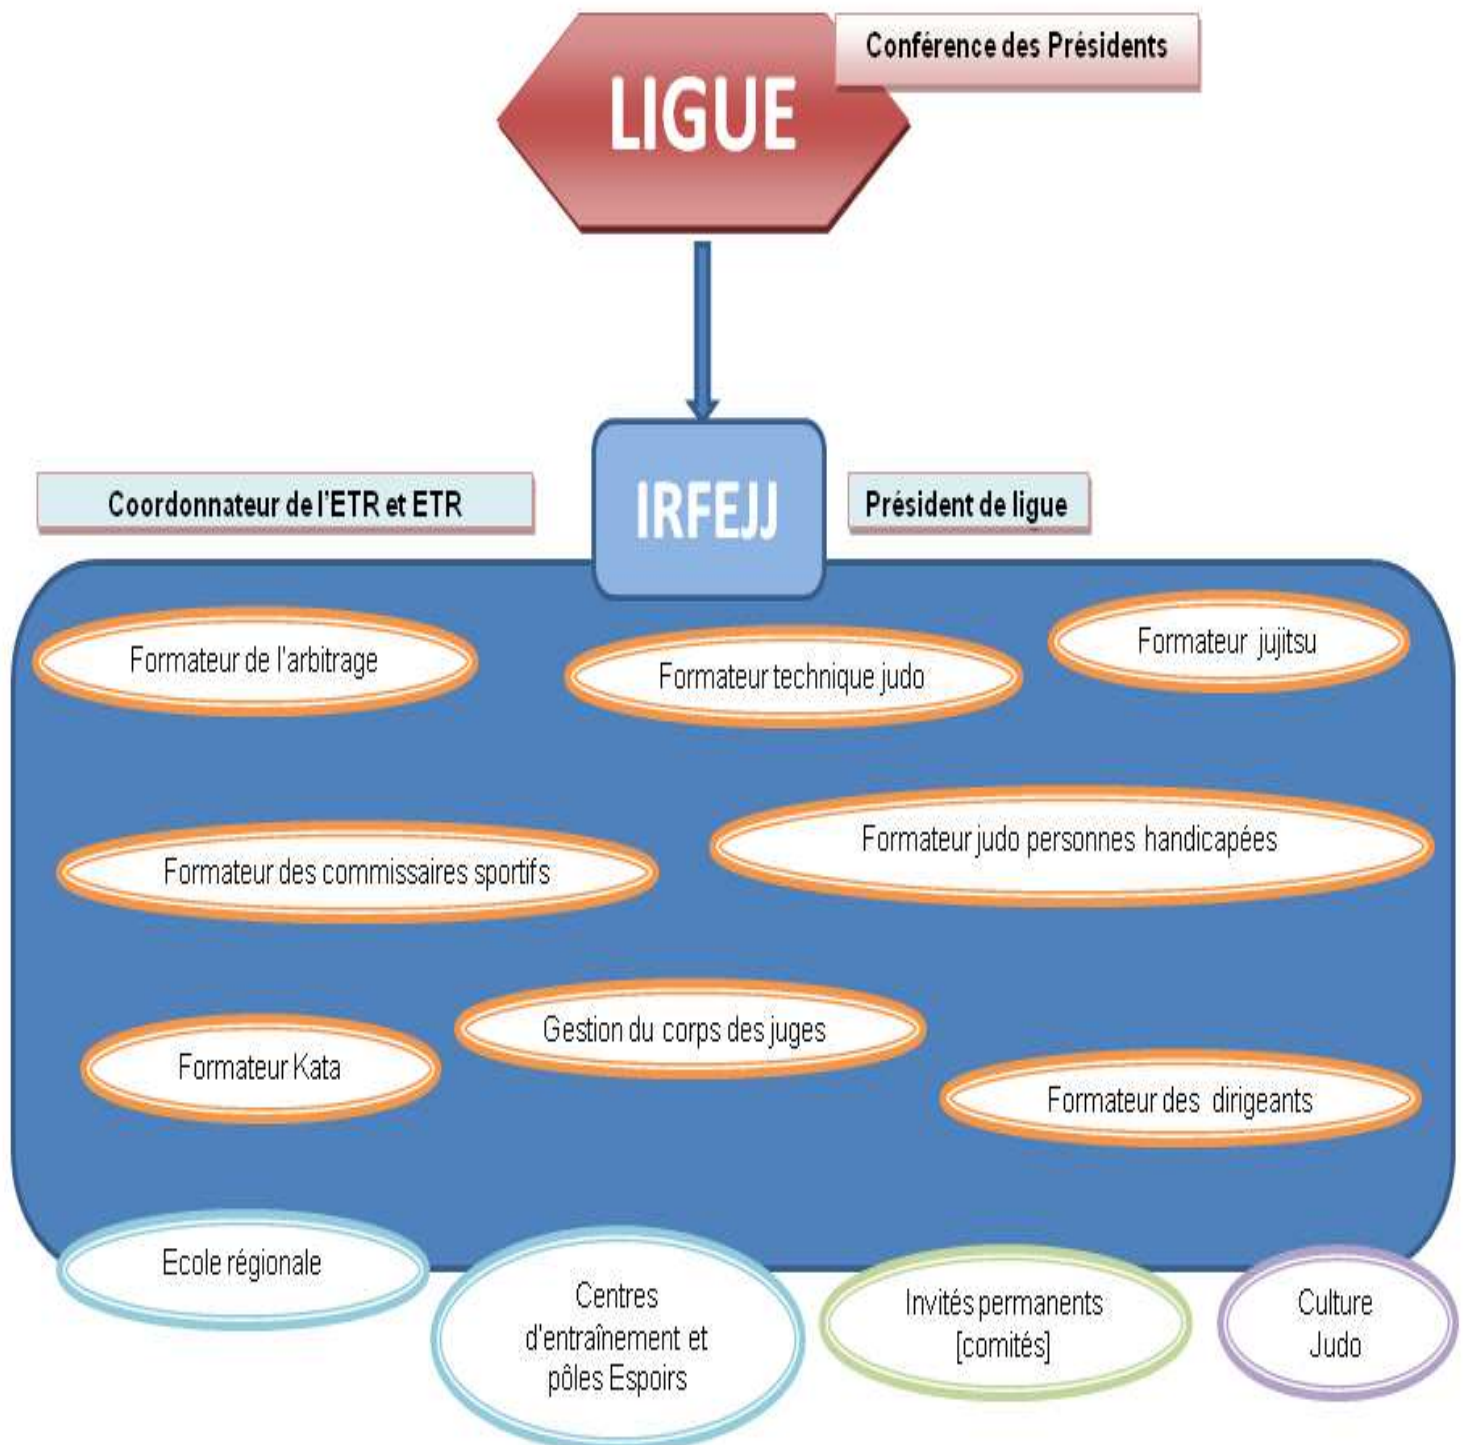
LIGUE

Conférence des Présidents

Coordonnateur de l'ETR et ETR

IRFEJJ

Président de ligue

Formateur de l'arbitrage

Formateur technique judo

Formateur jujitsu

Formateur des commissaires sportifs

Formateur judo personnes handicapées

Formateur Kata

Gestion du corps des juges

Formateur des dirigeants

Ecole régionale

Centres d'entraînement et pôles Espoirs

Invités permanents [comités]

Culture Judo